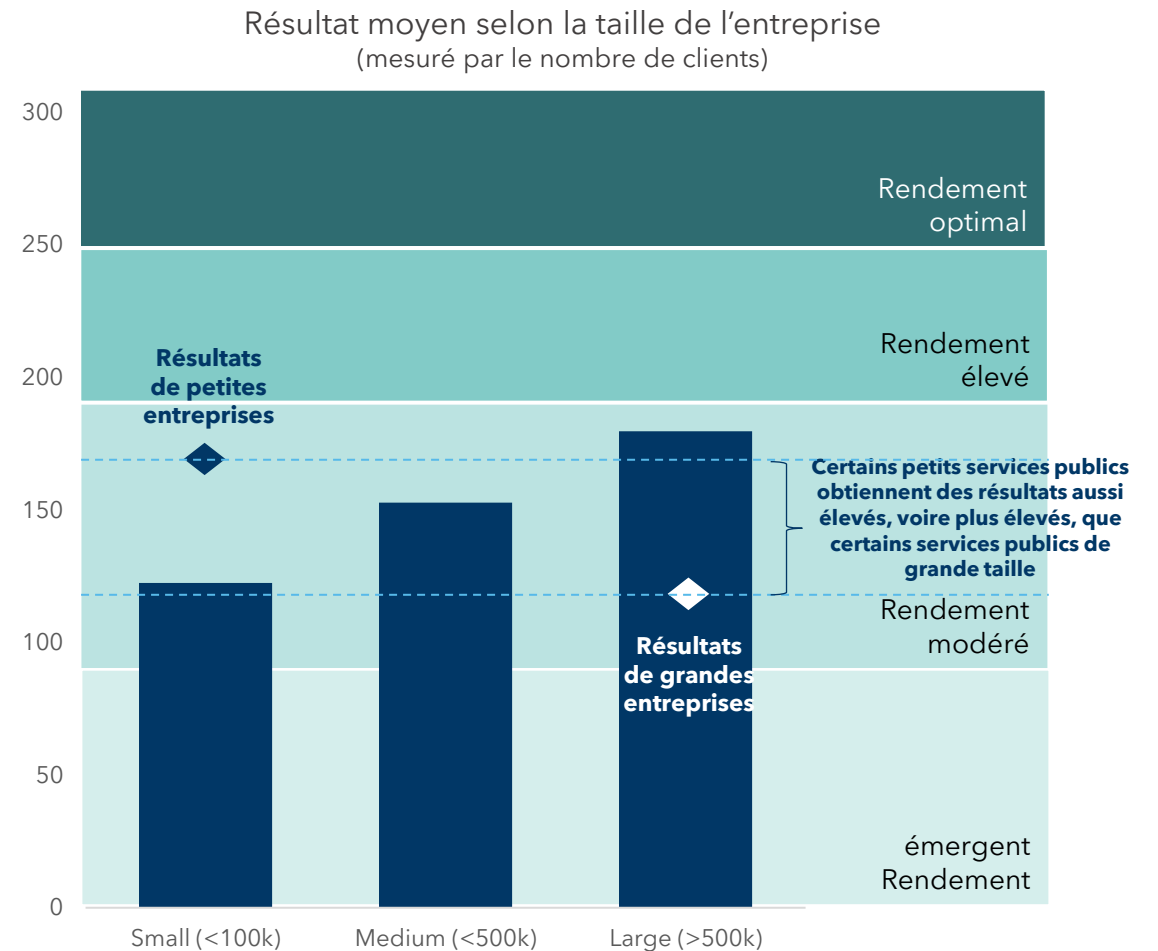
Résultat moyen selon la taille de l’entreprise
(mesuré par le nombre de clients)

300
250
200
150
100
50
0

Rendement optimal

Rendement élevé

Résultats de petites entreprises

Certains petits services publics obtiennent des résultats aussi élevés, voire plus élevés, que certains services publics de grande taille

Rendement modéré

Résultats de grandes entreprises

émergent Rendement

Small (<100k)
Medium (<500k)
Large (>500k)